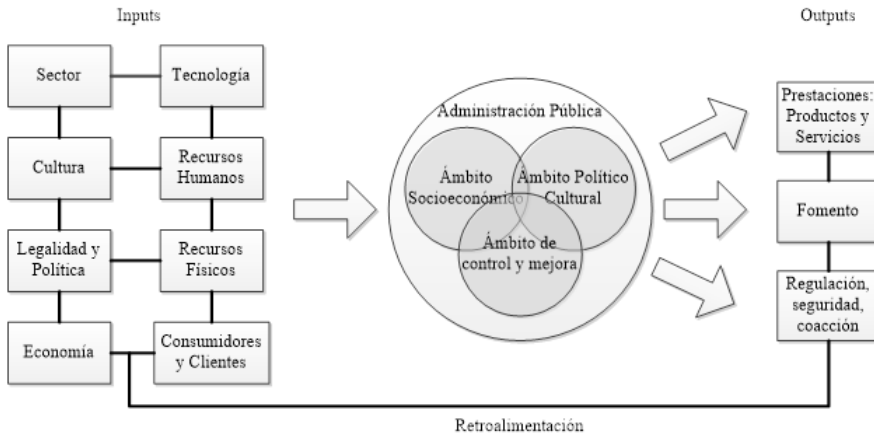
Inputs

Outputs

Sector

Tecnología

Cultura

Recursos Humanos

Legalidad y Política

Recursos Físicos

Economía

Consumidores y Clientes

Administración Pública

Ámbito Socioeconómico

Ámbito Político Cultural

Ámbito de control y mejora

Prestaciones: Productos y Servicios

Fomento

Regulación, seguridad, coacción

Retroalimentación